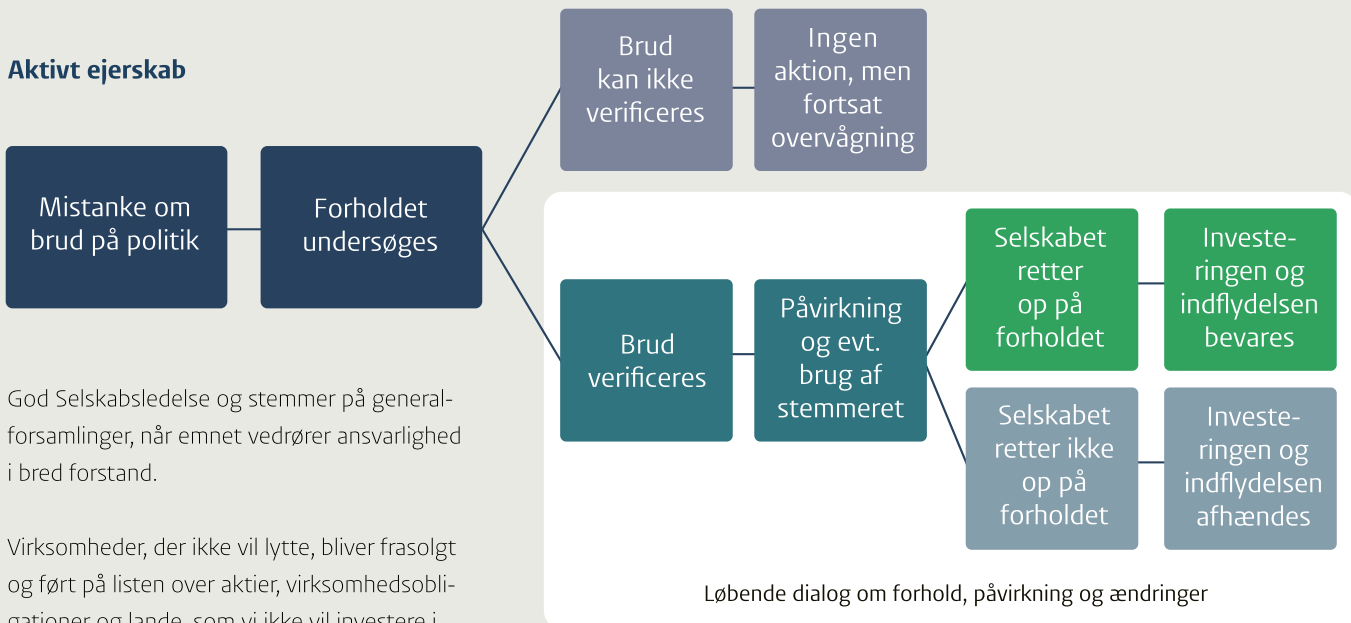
Aktivt ejerskab

Mistanke om brud på politik

Forholdet undersøges

Brud kan ikke verificeres

Ingen aktion, men fortsat overvågning

Brud verificeres

Påvirkning og evt. brug af stemmeret

Selskabet retter op på forholdet

Investeringen og indflydelsen bevares

Selskabet retter ikke op på forholdet

Investeringen og indflydelsen afhændes

Løbende dialog om forhold, påvirkning og ændringer

God Selskabsledelse og stemmer på generalforsamlinger, når emnet vedrører ansvarlighed i bred forstand.

Virksomheder, der ikke vil lytte, bliver frasolgt og ført på listen over aktier, virksomhedsobligationer og lande, som vi ikke vil investere i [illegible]